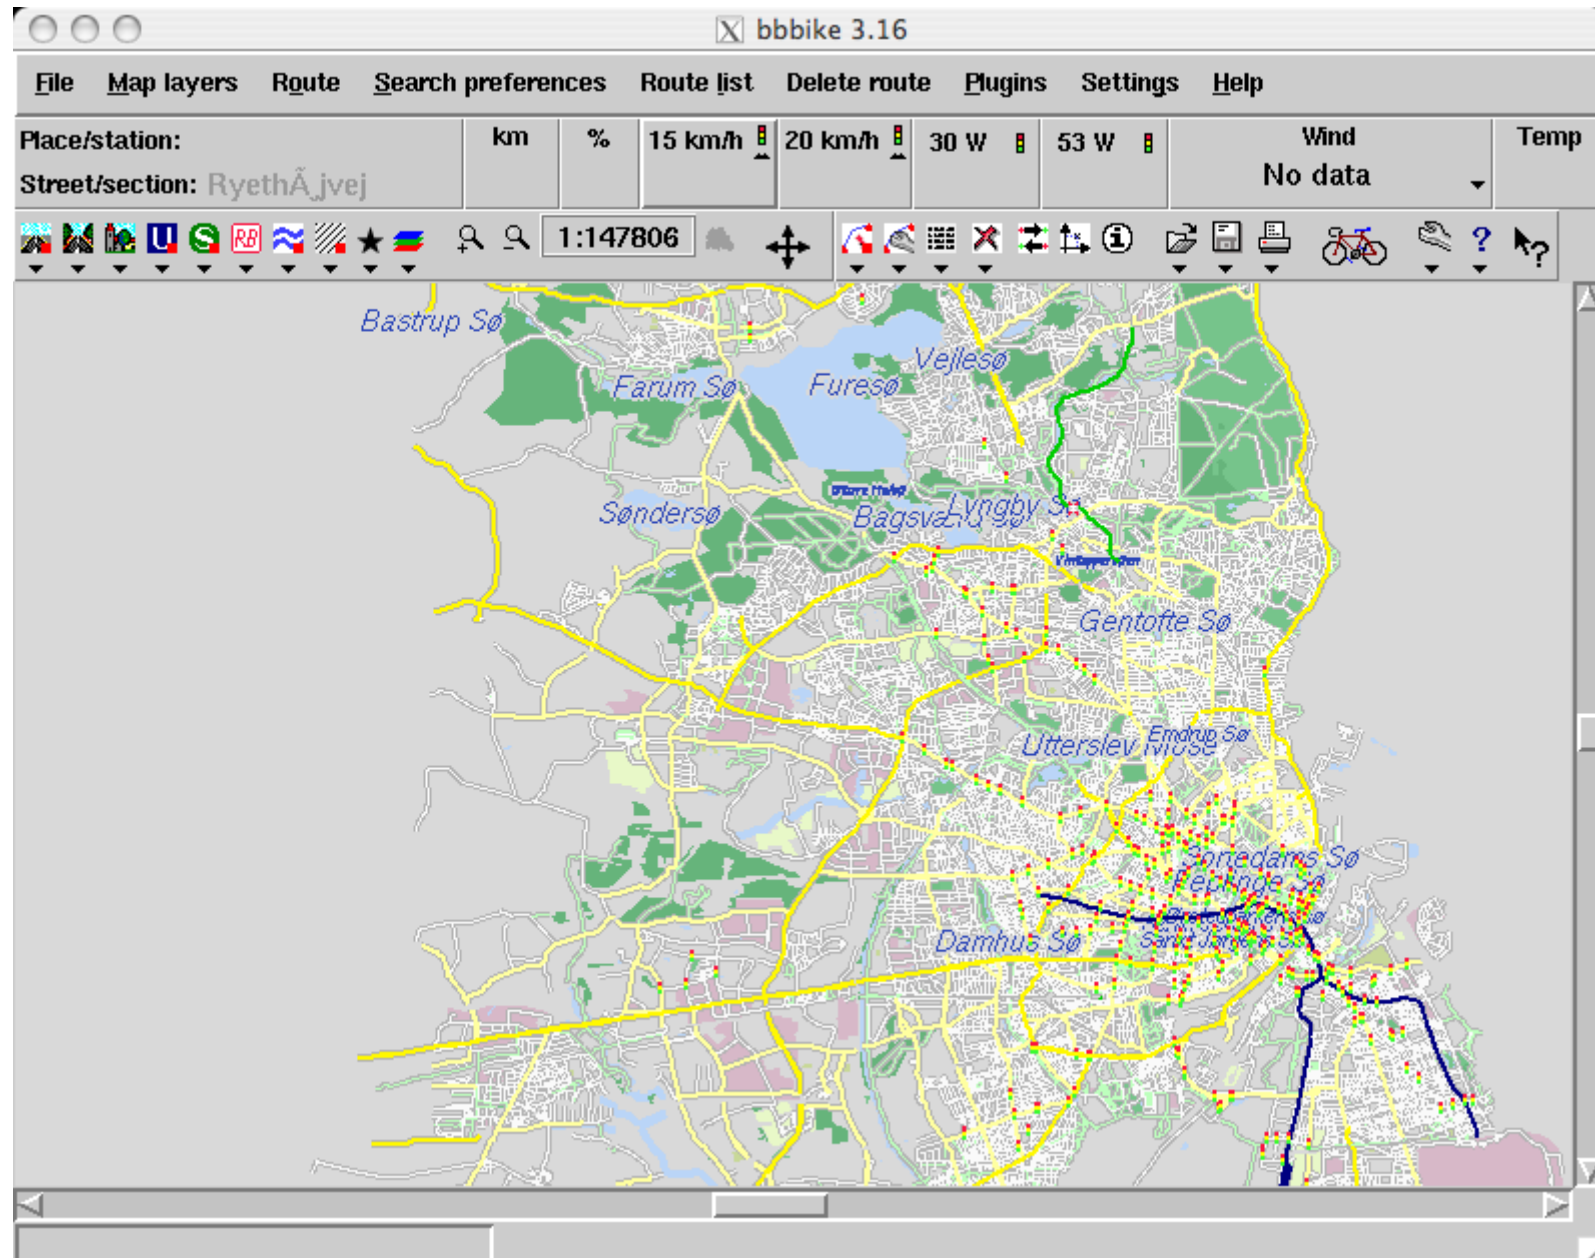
bbbike 3.16

File Map layers Route Search preferences Route list Delete route Plugins Settings Help

Place/station:
Street/section: RyethÃ¸jvej

km
%
15 km/h
20 km/h
30 W
53 W
Wind
No data
Temp

U S RB

1:147806

Bastrup Sø
Farum Sø
Furesø
Vejlesø
Sønderso
Bagsværd Sø
Lyngby Sø
Gentofte Sø
Utterslev Mose
Emdrup Sø
Sortedams Sø
Peblinge Sø
Sankt Jørgens Sø
Damhus Sø